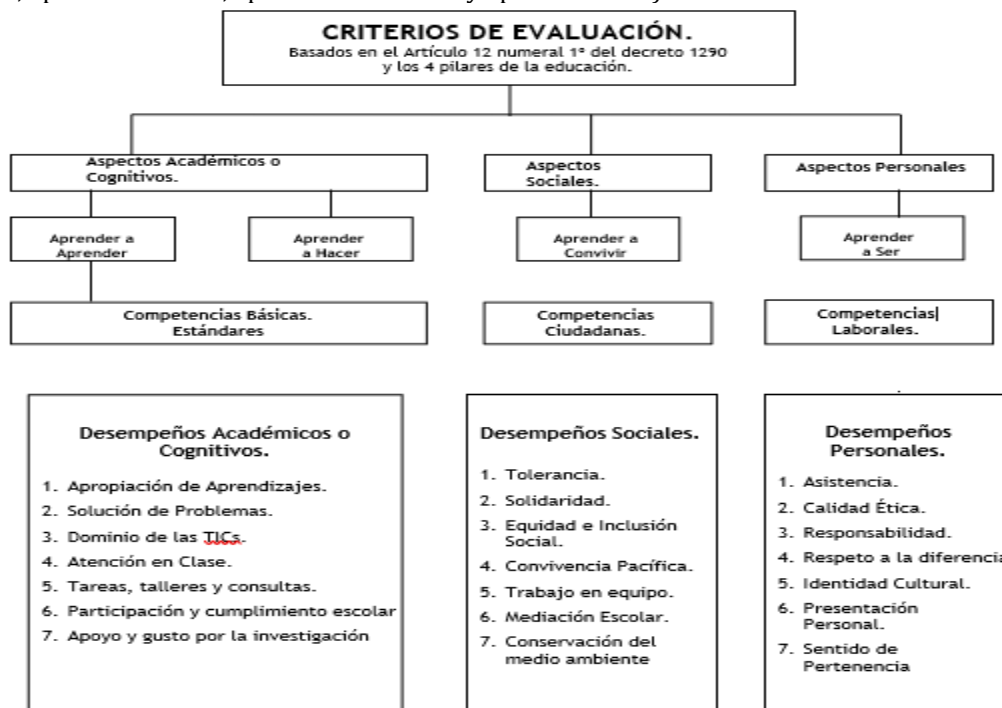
CRITERIOS DE EVALUACIÓN.
Basados en el Artículo 12 numeral 1º del decreto 1290 y los 4 pilares de la educación.

Aspectos Académicos o Cognitivos.

Aspectos Sociales.

Aspectos Personales

Aprender a Aprender

Aprender a Hacer

Aprender a Convivir

Aprender a Ser

Competencias Básicas. Estándares

Competencias Ciudadanas.

Competencias Laborales.

Desempeños Académicos o Cognitivos.

1. Apropiación de Aprendizajes.
2. Solución de Problemas.
3. Dominio de las TICs.
4. Atención en Clase.
5. Tareas, talleres y consultas.
6. Participación y cumplimiento escolar
7. Apoyo y gusto por la investigación

Desempeños Sociales.

1. Tolerancia.
2. Solidaridad.
3. Equidad e Inclusión Social.
4. Convivencia Pacífica.
5. Trabajo en equipo.
6. Mediación Escolar.
7. Conservación del medio ambiente

Desempeños Personales.

1. Asistencia.
2. Calidad Ética.
3. Responsabilidad.
4. Respeto a la diferencia
5. Identidad Cultural.
6. Presentación Personal.
7. Sentido de Pertenencia